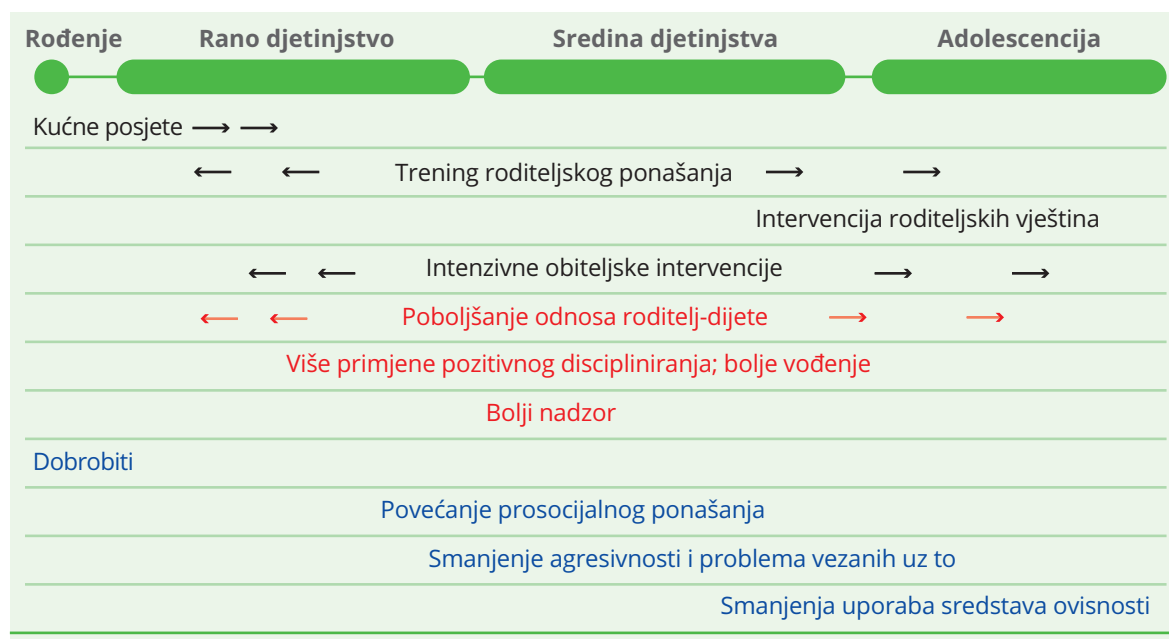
Rođenje Rano djetinjstvo Sredina djetinjstva Adolescencija

Kućne posjete ⟶ ⟶

⟵ ⟵ Trening roditeljskog ponašanja ⟶ ⟶

Intervencija roditeljskih vještina

⟵ ⟵ Intenzivne obiteljske intervencije ⟶ ⟶

⟵ ⟵ Poboljšanje odnosa roditelj-dijete ⟶ ⟶

Više primjene pozitivnog discipliniranja; bolje vođenje

Bolji nadzor

Dobrobiti

Povećanje prosocijalnog ponašanja

Smanjenje agresivnosti i problema vezanih uz to

Smanjenja uporaba sredstava ovisnosti